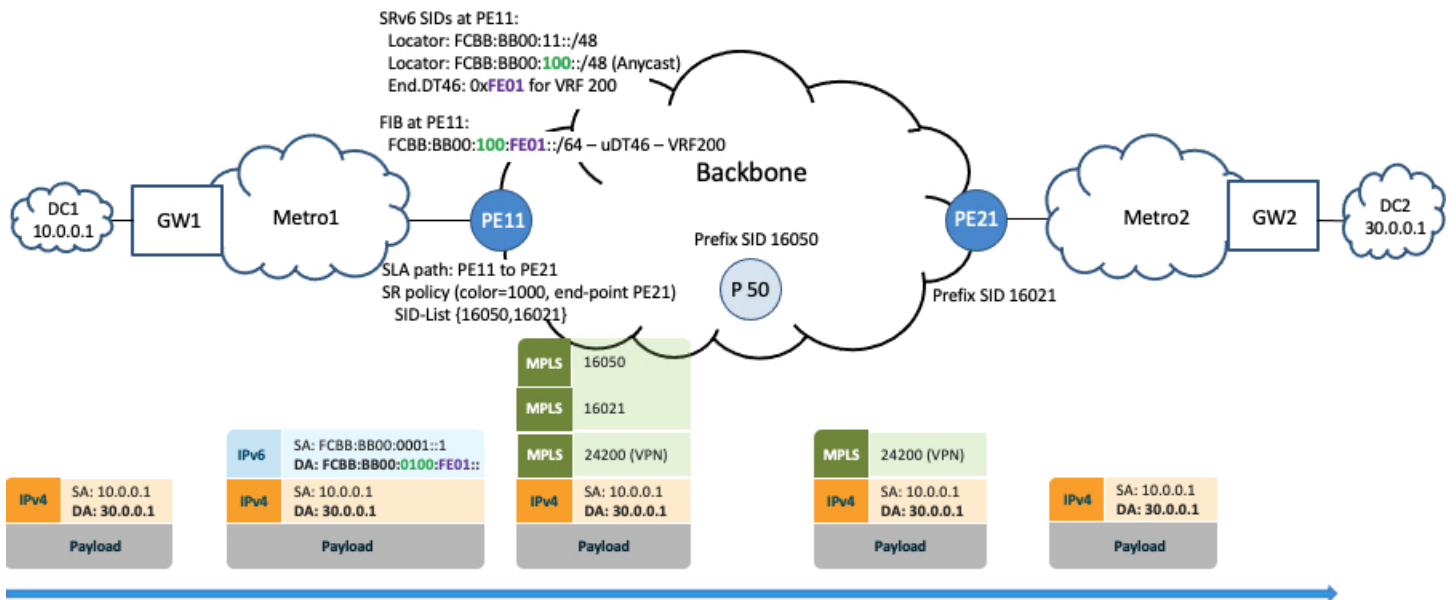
SRv6 SIDs at PE11:
Locator: FCBB:BB00:11::/48
Locator: FCBB:BB00:100::/48 (Anycast)
End.DT46: 0xFE01 for VRF 200

FIB at PE11:
FCBB:BB00:100:FE01::/64 – uDT46 – VRF200

Backbone

DC1
10.0.0.1

GW1

Metro1

PE11

Prefix SID 16050

PE21

Metro2

GW2

DC2
30.0.0.1

SLA path: PE11 to PE21
SR policy (color=1000, end-point PE21)
SID-List {16050,16021}

P 50

Prefix SID 16021

| IPv4 | SA: 10.0.0.1 DA: 30.0.0.1 |
|---|---|
| Payload | |

| IPv6 | SA: FCBB:BB00:0001::1 DA: FCBB:BB00:0100:FE01:: |
|---|---|
| IPv4 | SA: 10.0.0.1 DA: 30.0.0.1 |
| Payload | |

| MPLS | 16050 |
|---|---|
| MPLS | 16021 |
| MPLS | 24200 (VPN) |
| IPv4 | SA: 10.0.0.1 DA: 30.0.0.1 |
| Payload | |

| MPLS | 24200 (VPN) |
|---|---|
| IPv4 | SA: 10.0.0.1 DA: 30.0.0.1 |
| Payload | |

| IPv4 | SA: 10.0.0.1 DA: 30.0.0.1 |
|---|---|
| Payload | |